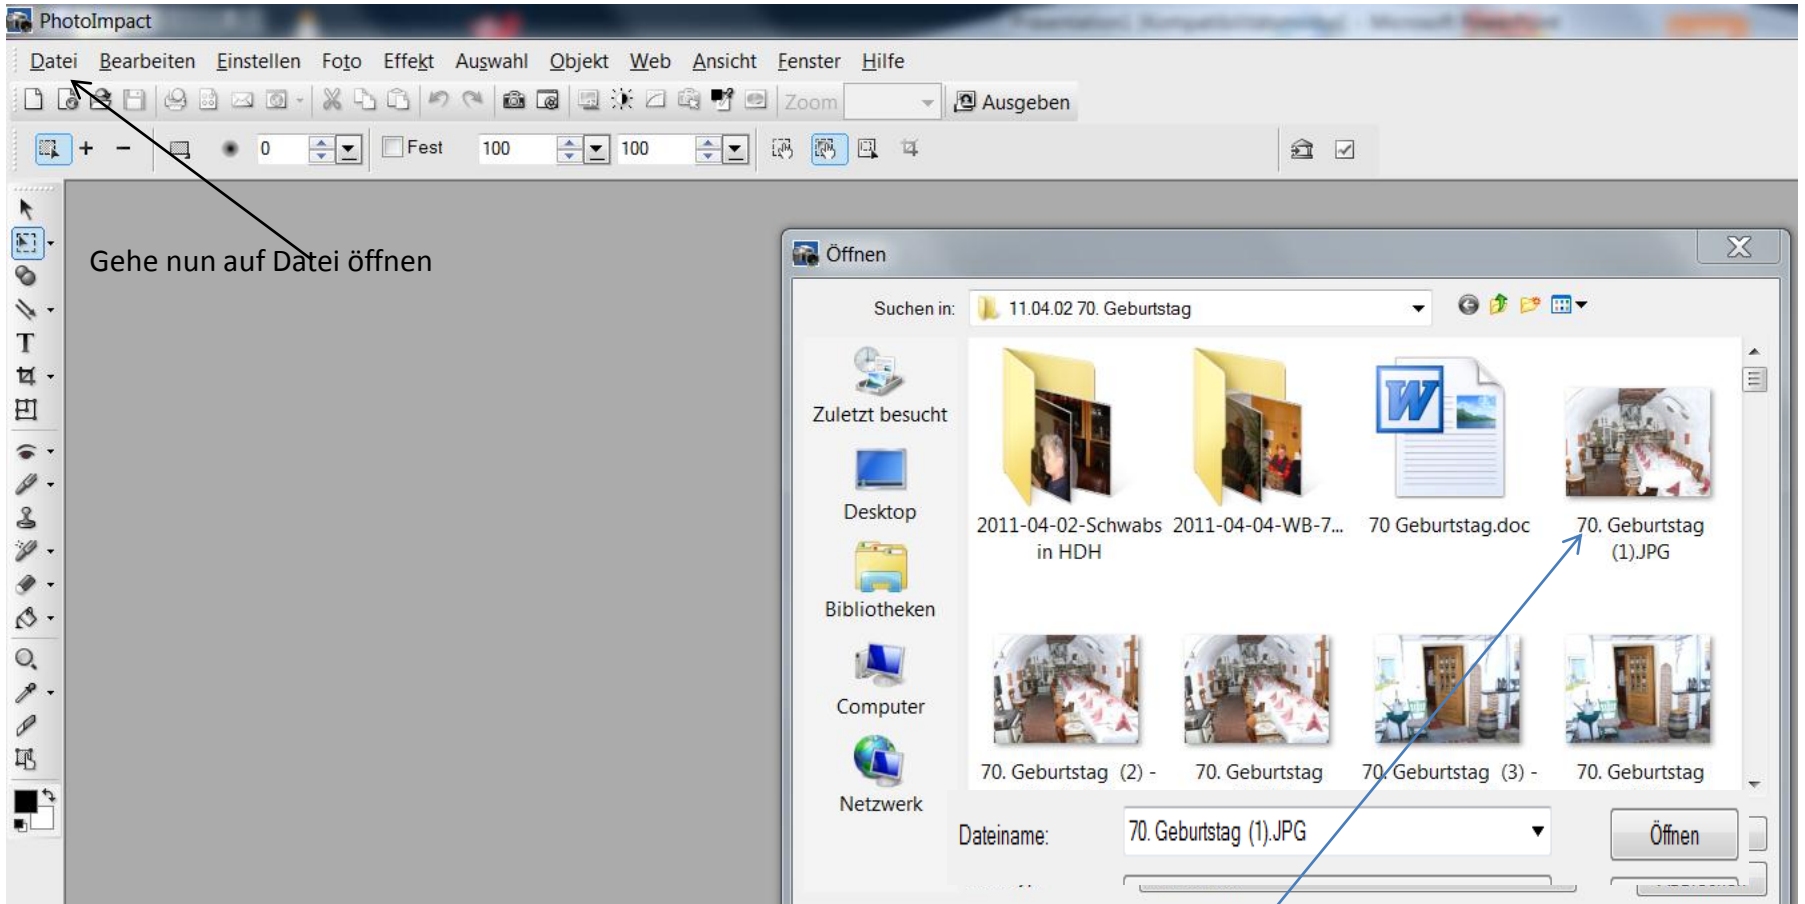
PhotoImpact

Datei Bearbeiten Einstellen Foto Effekt Auswahl Objekt Web Ansicht Fenster Hilfe

Zoom Ausgeben

0 Fest 100 100

Gehe nun auf Datei öffnen

Öffnen

Suchen in: 11.04.02 70. Geburtstag

Zuletzt besucht

Desktop

Bibliotheken

Computer

Netzwerk

2011-04-02-Schwabs in HDH

2011-04-04-WB-7...

70 Geburtstag.doc

70. Geburtstag (1).JPG

70. Geburtstag (2) -

70. Geburtstag

70. Geburtstag (3) -

70. Geburtstag

Dateiname: 70. Geburtstag (1).JPG

Öffnen